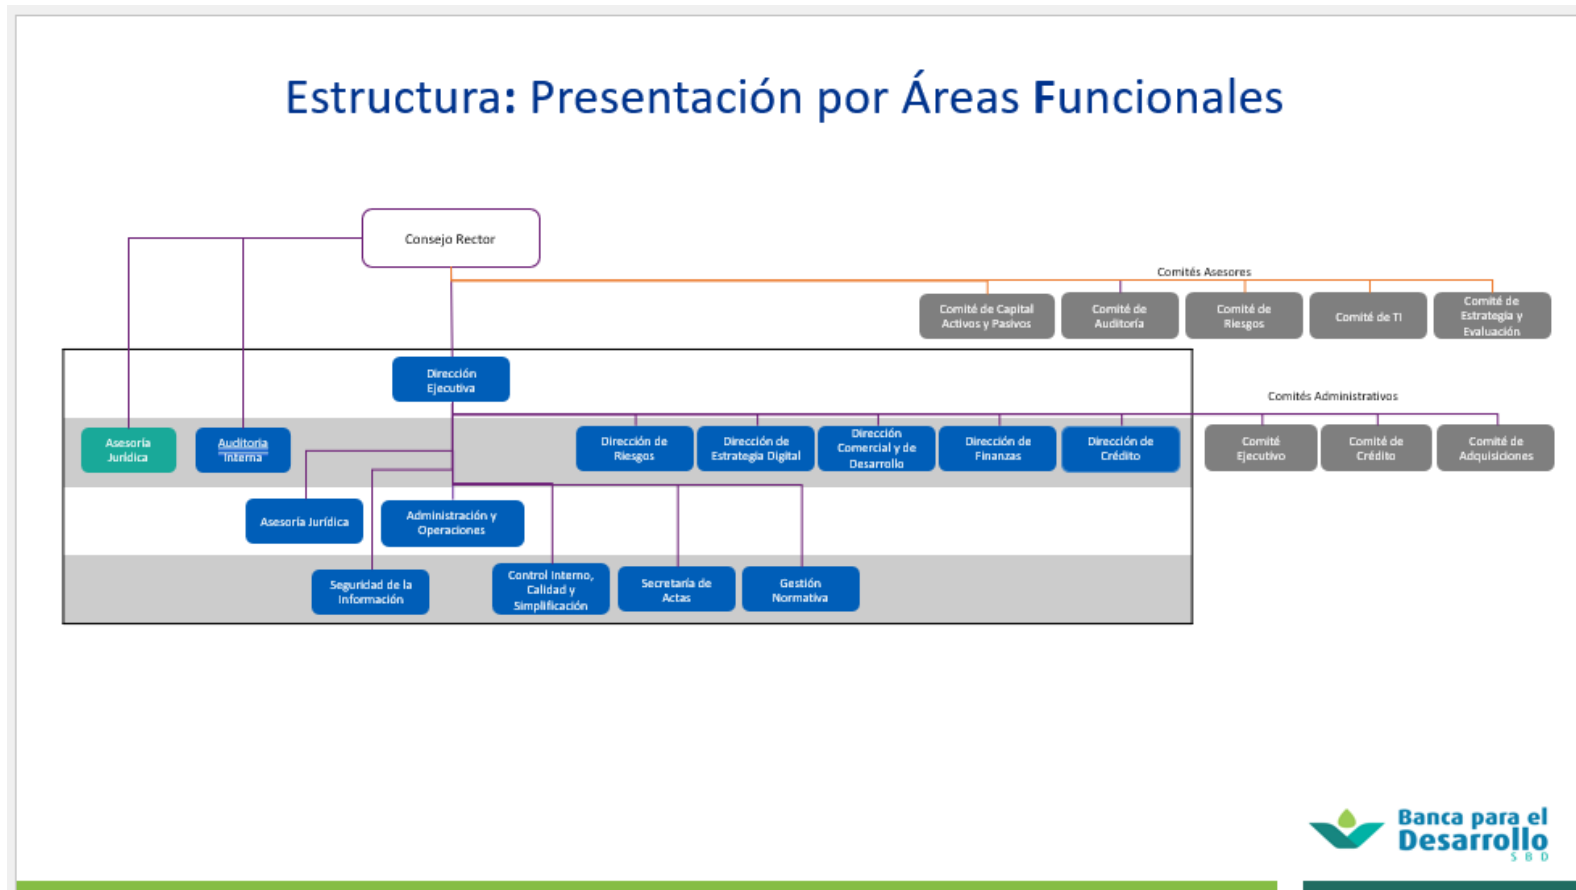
Estructura: Presentación por Áreas Funcionales

Consejo Rector

Comités Asesores

Comité de Capital Activos y Pasivos

Comité de Auditoría

Comité de Riesgos

Comité de TI

Comité de Estrategia y Evaluación

Dirección Ejecutiva

Comités Administrativos

Asesoría Jurídica

Auditoría Interna

Dirección de Riesgos

Dirección de Estrategia Digital

Dirección Comercial y de Desarrollo

Dirección de Finanzas

Dirección de Crédito

Comité Ejecutivo

Comité de Crédito

Comité de Adquisiciones

Asesoría Jurídica

Administración y Operaciones

Seguridad de la Información

Control Interno, Calidad y Simplificación

Secretaría de Actas

Gestión Normativa

Banca para el Desarrollo
SBD